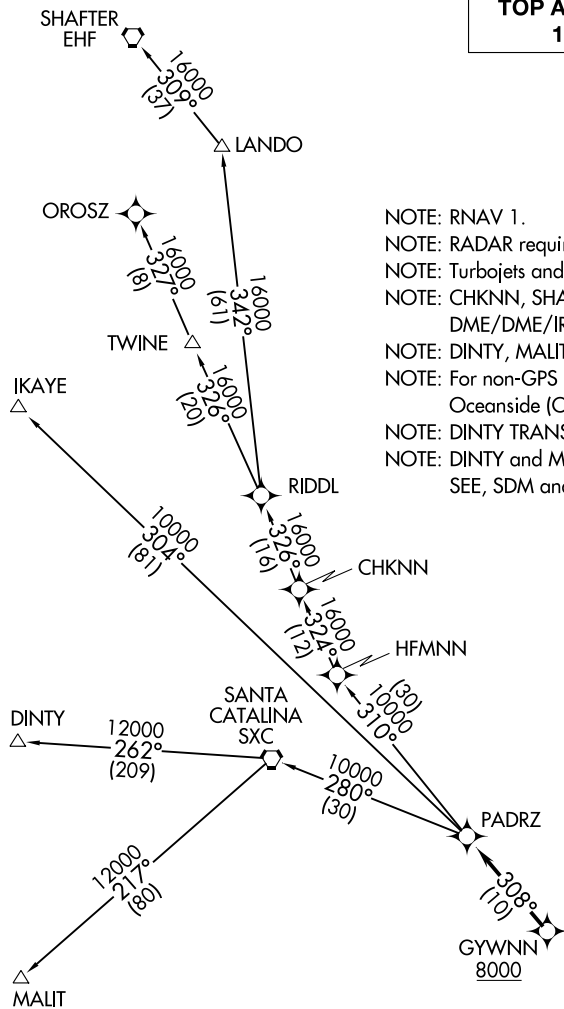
TOP A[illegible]
1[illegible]

SHAFTER
EHF

16000
309°
(37)

LANDO

OROSZ

16000
327°
(8)

16000
342°
(61)

TWINE

16000
326°
(20)

IKAYE

RIDDL

10000
304°
(81)

16000
326°
(16)

CHKNN

16000
324°
(12)

HFMNN

(30)
10000
310°

DINTY

12000
262°
(209)

SANTA
CATALINA
SXC

10000
280°
(30)

PADRZ

12000
217°
(80)

308°
(10)

GYWNN
8000

MALIT

NOTE: RNAV 1.
NOTE: RADAR requi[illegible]
NOTE: Turbojets and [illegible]
NOTE: CHKNN, SHA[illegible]
DME/DME/IR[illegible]
NOTE: DINTY, MALIT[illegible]
NOTE: For non-GPS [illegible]
Oceanside (O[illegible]
NOTE: DINTY TRANS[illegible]
NOTE: DINTY and M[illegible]
SEE, SDM an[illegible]